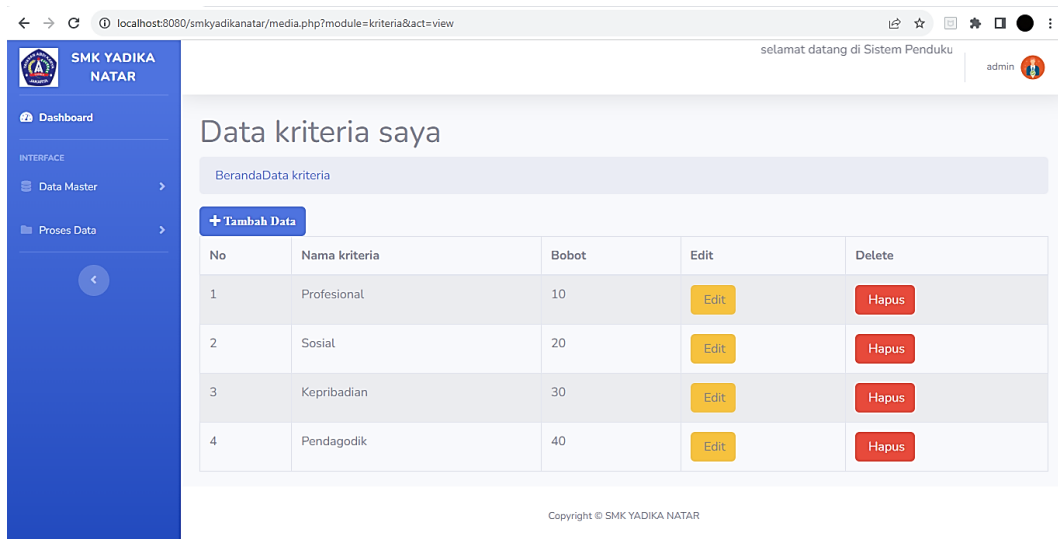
localhost:8080/smkyadikanatar/media.php?module=kriteria&act=view

SMK YADIKA NATAR

Dashboard

INTERFACE

Data Master

Proses Data

selamat datang di Sistem Penduku

admin

Data kriteria saya

BerandaData kriteria

+ Tambah Data

| No | Nama kriteria | Bobot | Edit | Delete |
|---|---|---|---|---|
| 1 | Profesional | 10 | Edit | Hapus |
| 2 | Sosial | 20 | Edit | Hapus |
| 3 | Kepribadian | 30 | Edit | Hapus |
| 4 | Pendagodik | 40 | Edit | Hapus |

Copyright © SMK YADIKA NATAR